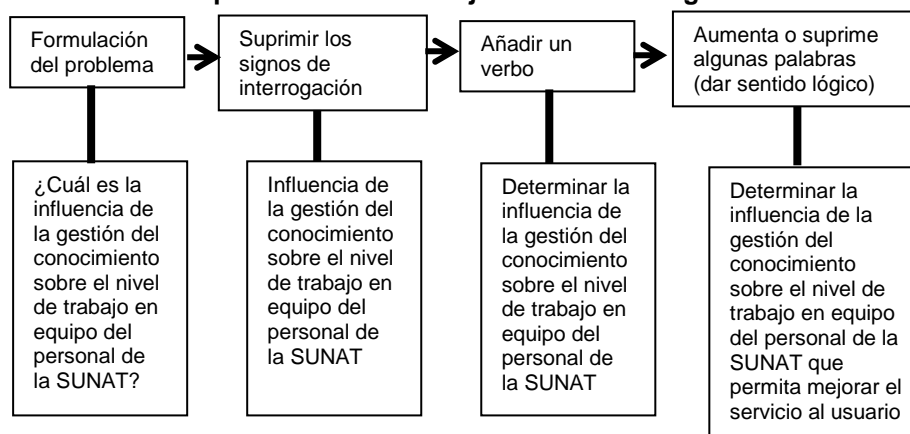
Formulación del problema

Suprimir los signos de interrogación

Añadir un verbo

Aumenta o suprime algunas palabras (dar sentido lógico)

¿Cuál es la influencia de la gestión del conocimiento sobre el nivel de trabajo en equipo del personal de la SUNAT?

Influencia de la gestión del conocimiento sobre el nivel de trabajo en equipo del personal de la SUNAT

Determinar la influencia de la gestión del conocimiento sobre el nivel de trabajo en equipo del personal de la SUNAT

Determinar la influencia de la gestión del conocimiento sobre el nivel de trabajo en equipo del personal de la SUNAT que permita mejorar el servicio al usuario